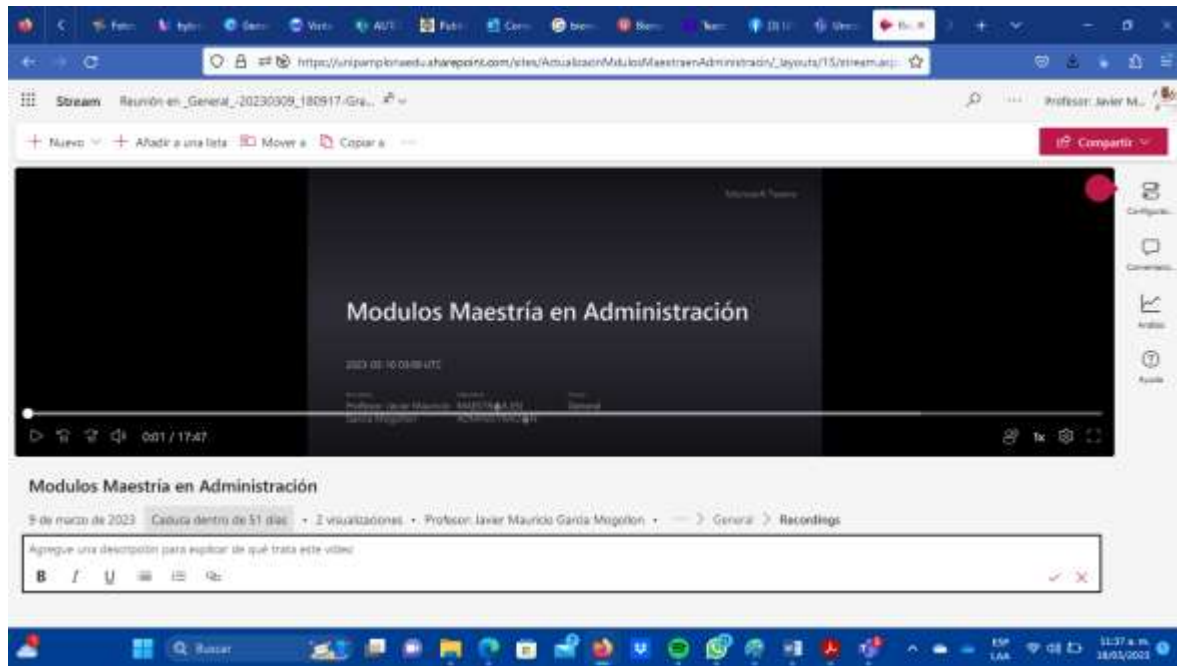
https://unipamplonaedu.sharepoint.com/sites/ActualizacionModulosMaestraenAdministracion/_layouts/15/stream.asp

Stream Reunión en _General_-20230309_180917-Gra...

Profesor: Javier M...

+ Nuevo + Añadir a una lista Mover a Copiar a

Compartir

Microsoft Teams

Modulos Maestría en Administración

2023-03-10 03:09 UTC

Profesor: Javier Mauricio Garcia Mogollon

MAESTRÍA EN ADMINISTRACIÓN

General

0:01 / 17:47

1x

Configuración

Comentarios

Análisis

Ayuda

Modulos Maestría en Administración

9 de marzo de 2023 Caduca dentro de 51 días • 2 visualizaciones • Profesor: Javier Mauricio Garcia Mogollon • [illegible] > General > Recordings

Agregue una descripción para explicar de qué trata este vídeo

B I U

Buscar

ESP LAA

11:37 a. m. 18/03/2023